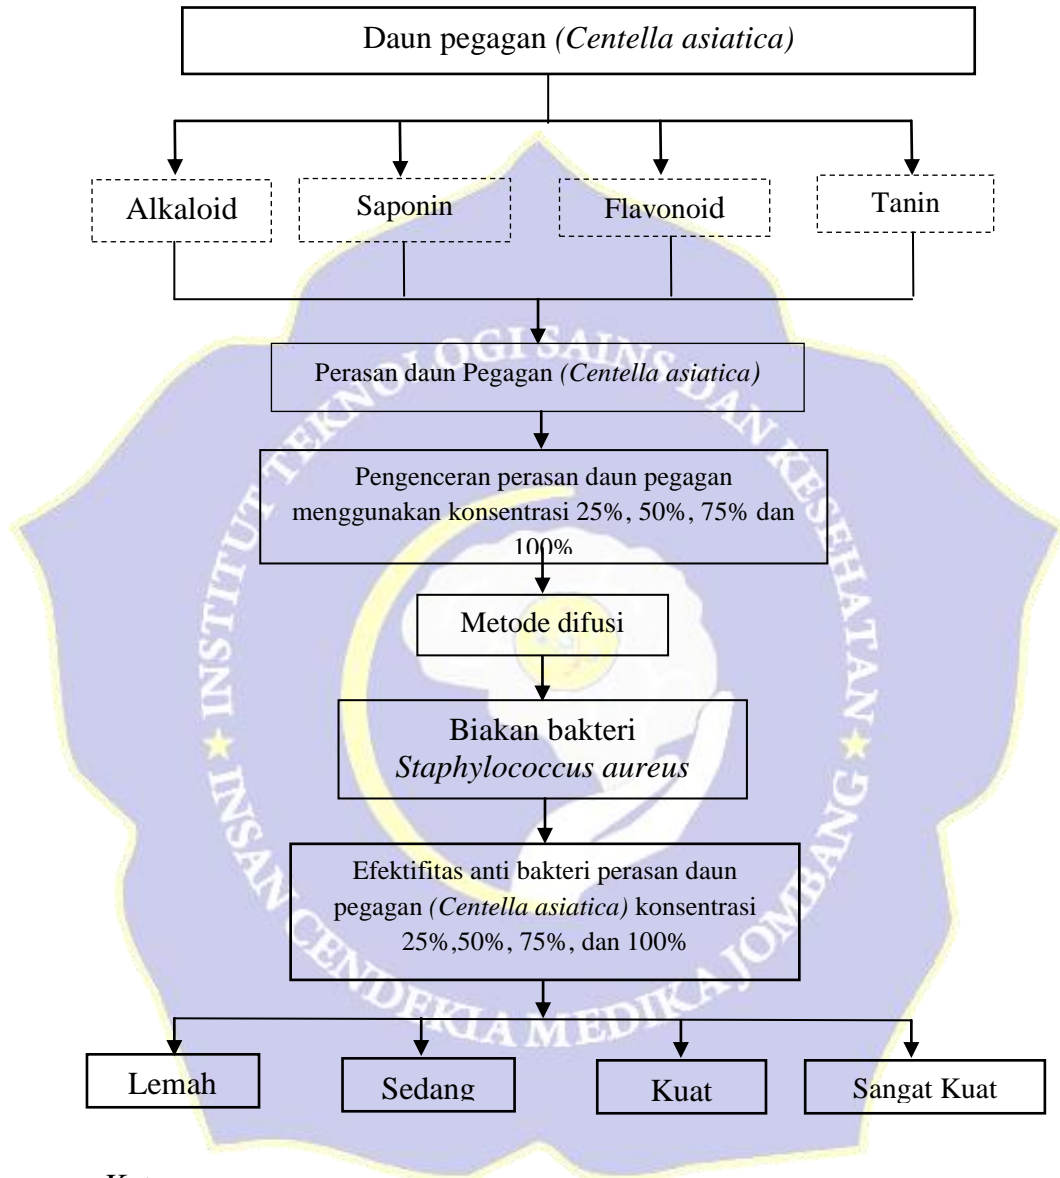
Daun pegagan *(Centella asiatica)*

Alkaloid

Saponin

Flavonoid

Tanin

Perasan daun Pegagan *(Centella asiatica)*

Pengenceran perasan daun pegagan menggunakan konsentrasi 25%, 50%, 75% dan 100%

Metode difusi

Biakan bakteri *Staphylococcus aureus*

Efektifitas anti bakteri perasan daun pegagan *(Centella asiatica)* konsentrasi 25%,50%, 75%, dan 100%

Lemah

Sedang

Kuat

Sangat Kuat

INSTITUT TEKNOLOGI SAINS DAN KESEHATAN INSAN CENDEKIA MEDIKA JOMBANG

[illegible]